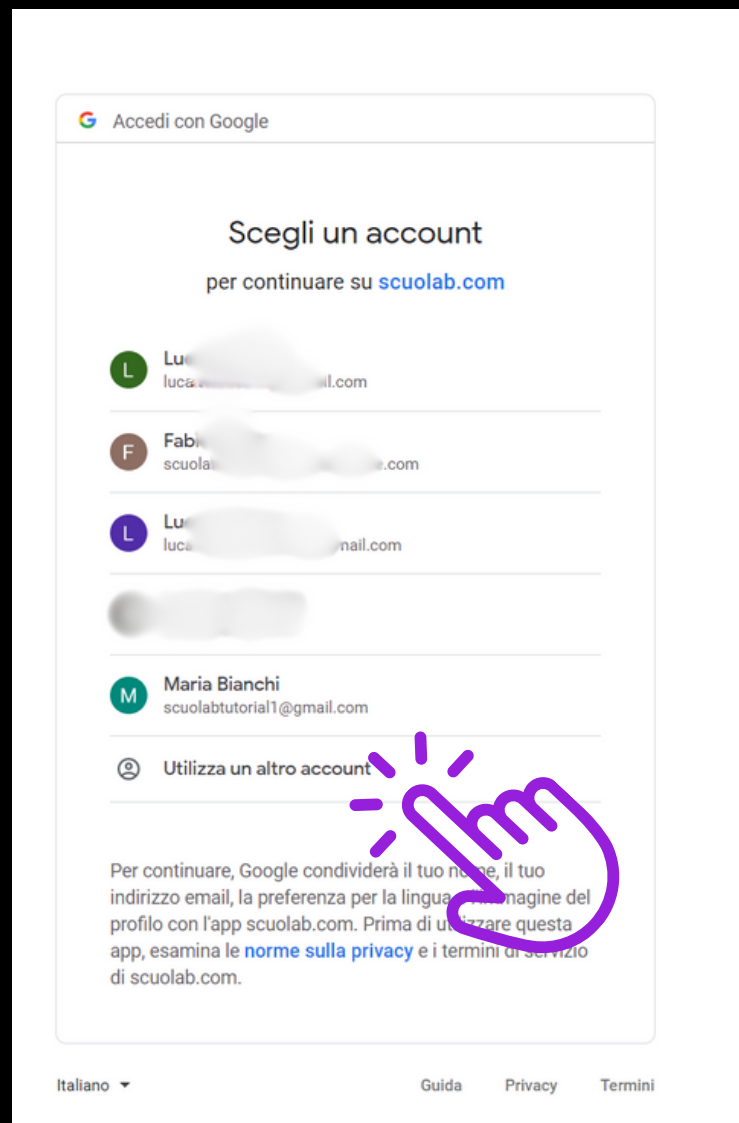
G Accedi con Google

Scegli un account

per continuare su scuolab.com

L Lu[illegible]
luca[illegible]il.com

F Fab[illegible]
scuola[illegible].com

L Lu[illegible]
luca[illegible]nail.com

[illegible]

M Maria Bianchi
scuolabtutorial1@gmail.com

Utilizza un altro account

Per continuare, Google condividerà il tuo no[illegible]e, il tuo indirizzo email, la preferenza per la lingua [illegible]magine del profilo con l'app scuolab.com. Prima di ut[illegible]zare questa app, esamina le norme sulla privacy e i termini di servizio di scuolab.com.

Italiano

Guida Privacy Termini